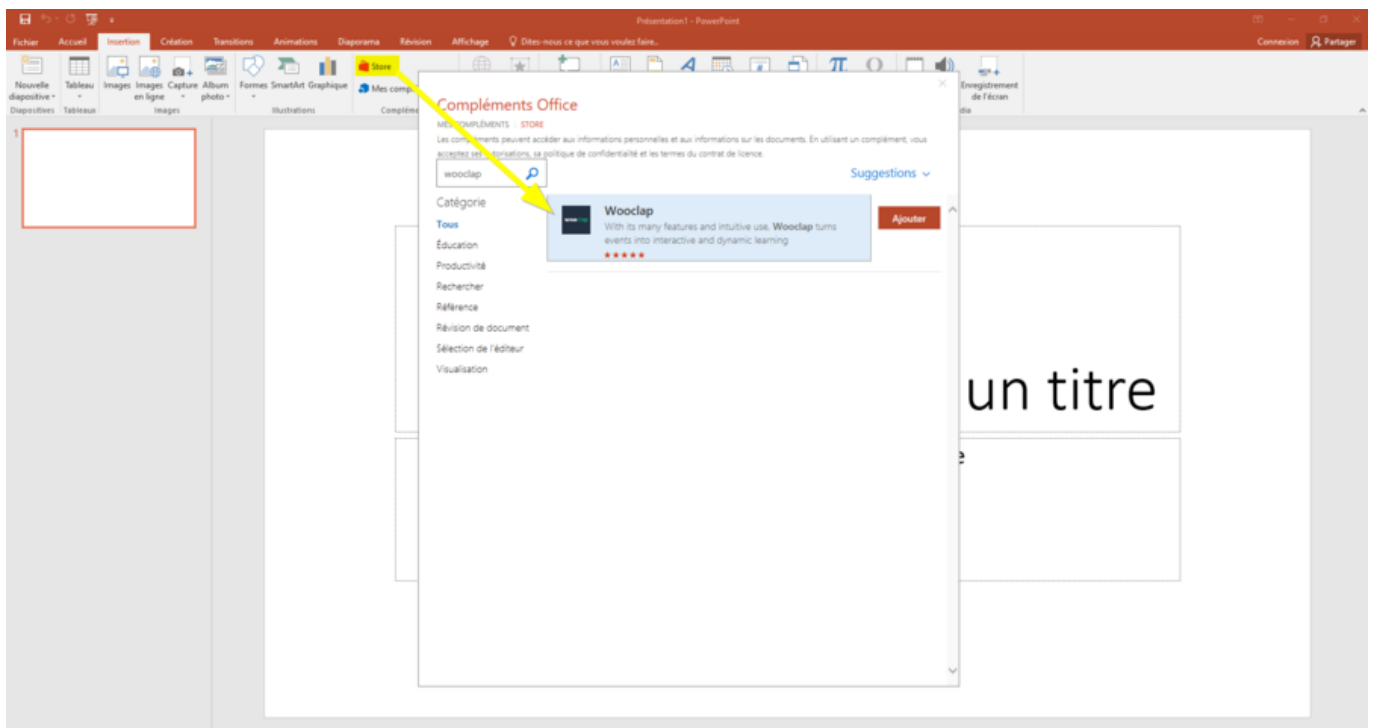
Présentation1 - PowerPoint

Fichier Accueil Insertion Création Transitions Animations Diaporama Révision Affichage Dites-nous ce que vous voulez faire...

Connexion Partager

Nouvelle diapositive Tableau Images Images en ligne Capture Album photo Formes SmartArt Graphique Store Mes comp

Diapositives Tableaux Images Illustrations Complé

Enregistrement de l'écran

dia

1

Compléments Office

MES COMPLÉMENTS | STORE

Les compléments peuvent accéder aux informations personnelles et aux informations sur les documents. En utilisant un complément, vous acceptez ses autorisations, sa politique de confidentialité et les termes du contrat de licence.

wooclap

Suggestions

Catégorie

Tous

Éducation

Productivité

Rechercher

Référence

Révision de document

Sélection de l'éditeur

Visualisation

Wooclap

With its many features and intuitive use, Wooclap turns events into interactive and dynamic learning

★★★★★

Ajouter

un titre

e